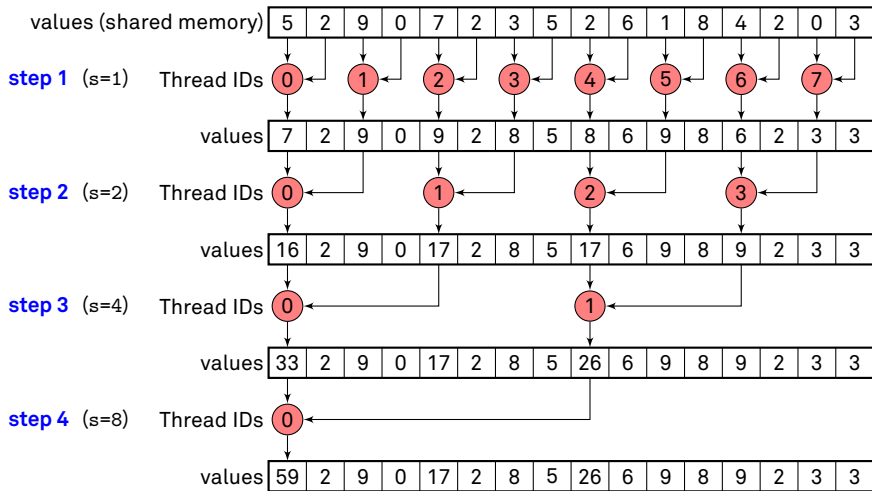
values (shared memory)

| 5 | 2 | 9 | 0 | 7 | 2 | 3 | 5 | 2 | 6 | 1 | 8 | 4 | 2 | 0 | 3 |
|---|---|---|---|---|---|---|---|---|---|---|---|---|---|---|---|

**step 1** (s=1) Thread IDs 0 1 2 3 4 5 6 7

values

| 7 | 2 | 9 | 0 | 9 | 2 | 8 | 5 | 8 | 6 | 9 | 8 | 6 | 2 | 3 | 3 |
|---|---|---|---|---|---|---|---|---|---|---|---|---|---|---|---|

**step 2** (s=2) Thread IDs 0 1 2 3

values

| 16 | 2 | 9 | 0 | 17 | 2 | 8 | 5 | 17 | 6 | 9 | 8 | 9 | 2 | 3 | 3 |
|---|---|---|---|---|---|---|---|---|---|---|---|---|---|---|---|

**step 3** (s=4) Thread IDs 0 1

values

| 33 | 2 | 9 | 0 | 17 | 2 | 8 | 5 | 26 | 6 | 9 | 8 | 9 | 2 | 3 | 3 |
|---|---|---|---|---|---|---|---|---|---|---|---|---|---|---|---|

**step 4** (s=8) Thread IDs 0

values

| 59 | 2 | 9 | 0 | 17 | 2 | 8 | 5 | 26 | 6 | 9 | 8 | 9 | 2 | 3 | 3 |
|---|---|---|---|---|---|---|---|---|---|---|---|---|---|---|---|